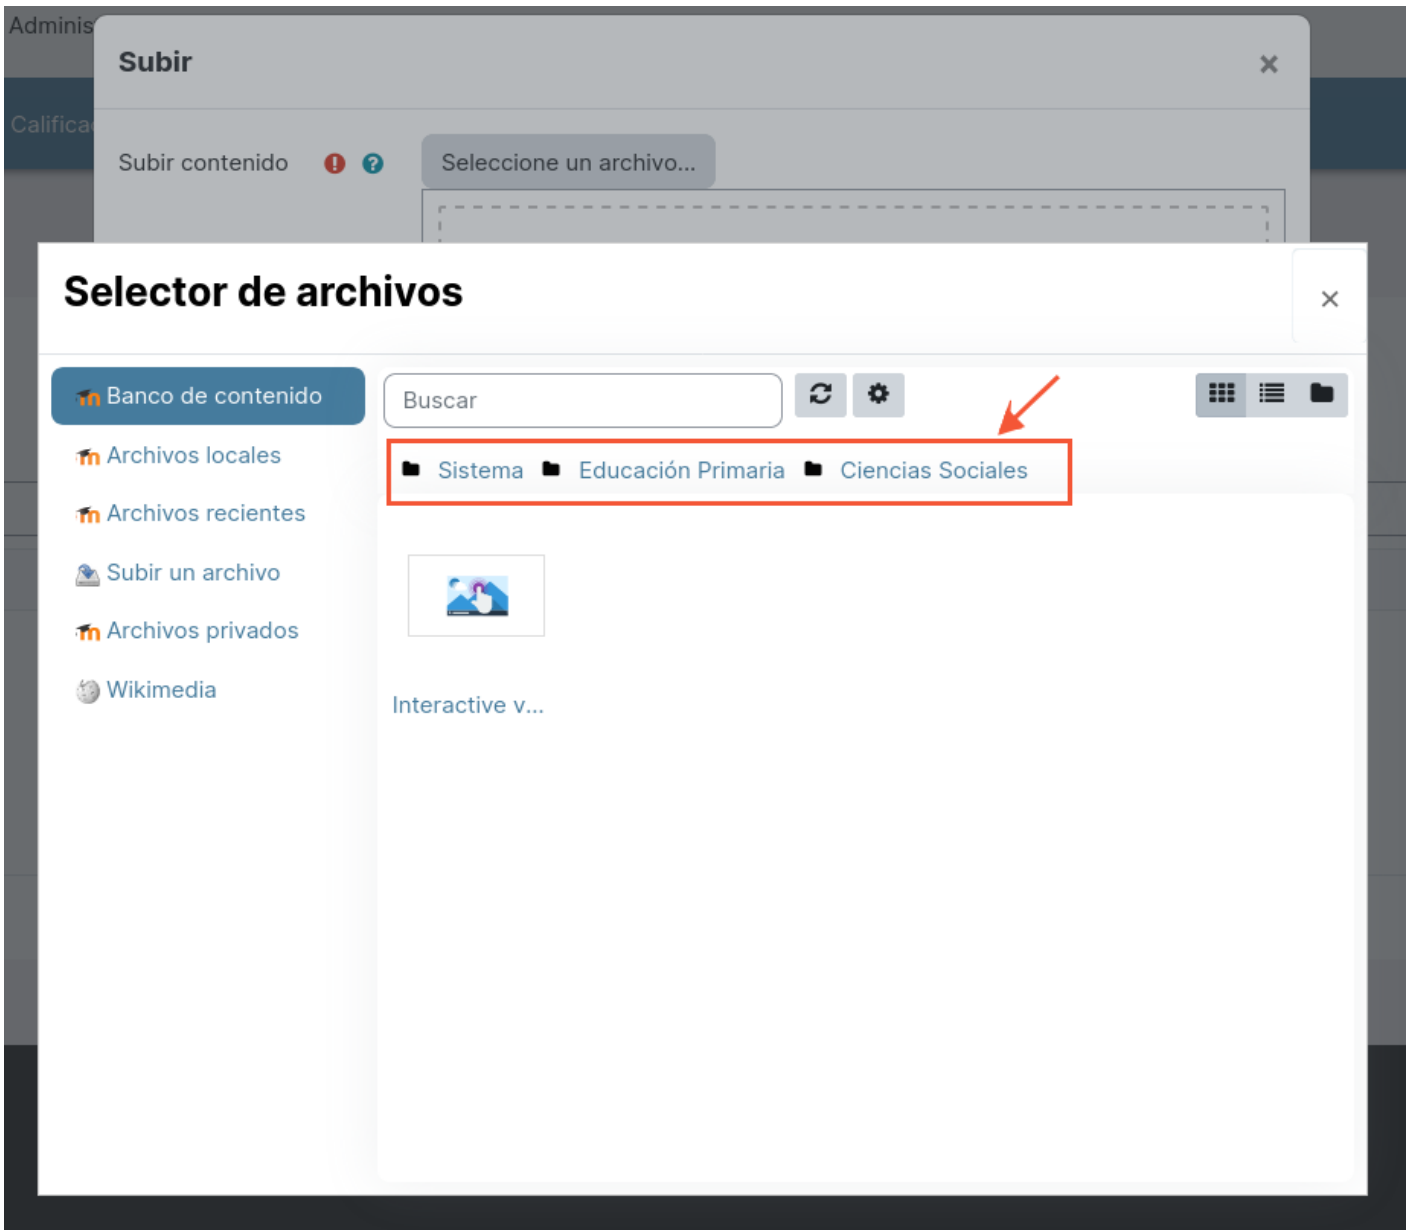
Adminis

Subir

×

Califica

Subir contenido

Seleccione un archivo...

Selector de archivos

×

Banco de contenido

Archivos locales

Archivos recientes

Subir un archivo

Archivos privados

Wikimedia

Buscar

Sistema Educación Primaria Ciencias Sociales

Interactive v...